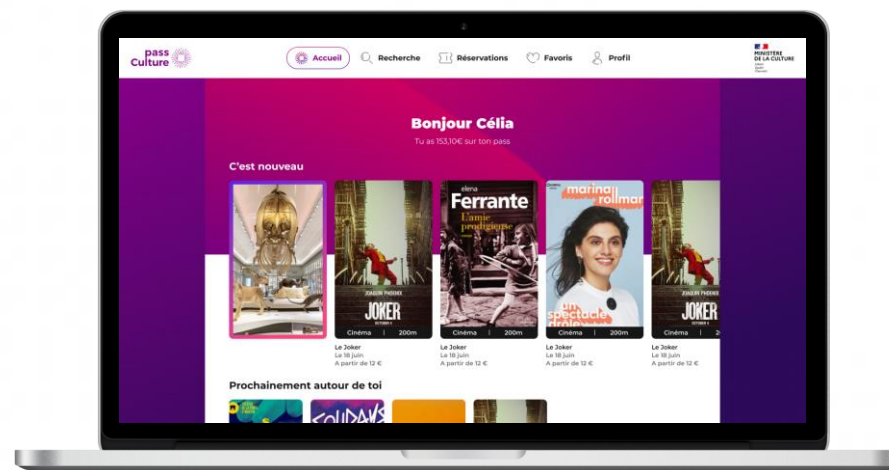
pass Culture

Accueil Recherche Réservations Favoris Profil

MINISTÈRE DE LA CULTURE

Bonjour Célia

Tu as 153,10€ sur ton pass

C'est nouveau

JOAQUIN PHOENIX
JOKER
Cinéma | 200m
Le Joker
Le 18 juin
A partir de 12 €

elena Ferrante
L'amie prodigieuse
Cinéma | 200m
Le Joker
Le 18 juin
A partir de 12 €

marina rollman
un spectacle drôle
Cinéma | 200m
Le Joker
Le 18 juin
A partir de 12 €

JOAQUIN PHOENIX
JOKER
Cinéma |
Le Joker
Le 18 juin
A partir de 12 €

Prochainement autour de toi

SOLIDAYS